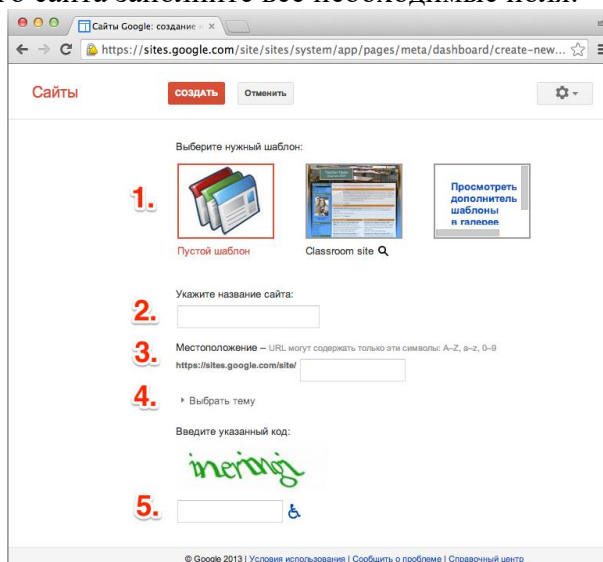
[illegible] сайта заполните все необходимые поля.

Сайты Google: создание ×

https://sites.google.com/site/sites/system/app/pages/meta/dashboard/create-new...

Сайты

СОЗДАТЬ

Отменить

Выберите нужный шаблон:

1.

Пустой шаблон

Classroom site

Просмотреть дополнитель шаблоны в галерее

2.

Укажите название сайта:

3.

Местоположение – URL могут содержать только эти символы: A–Z, a–z, 0–9

https://sites.google.com/site/

4.

Выбрать тему

Введите указанный код:

inerinigi

5.

© Google 2013 | Условия использования | Сообщить о проблеме | Справочный центр